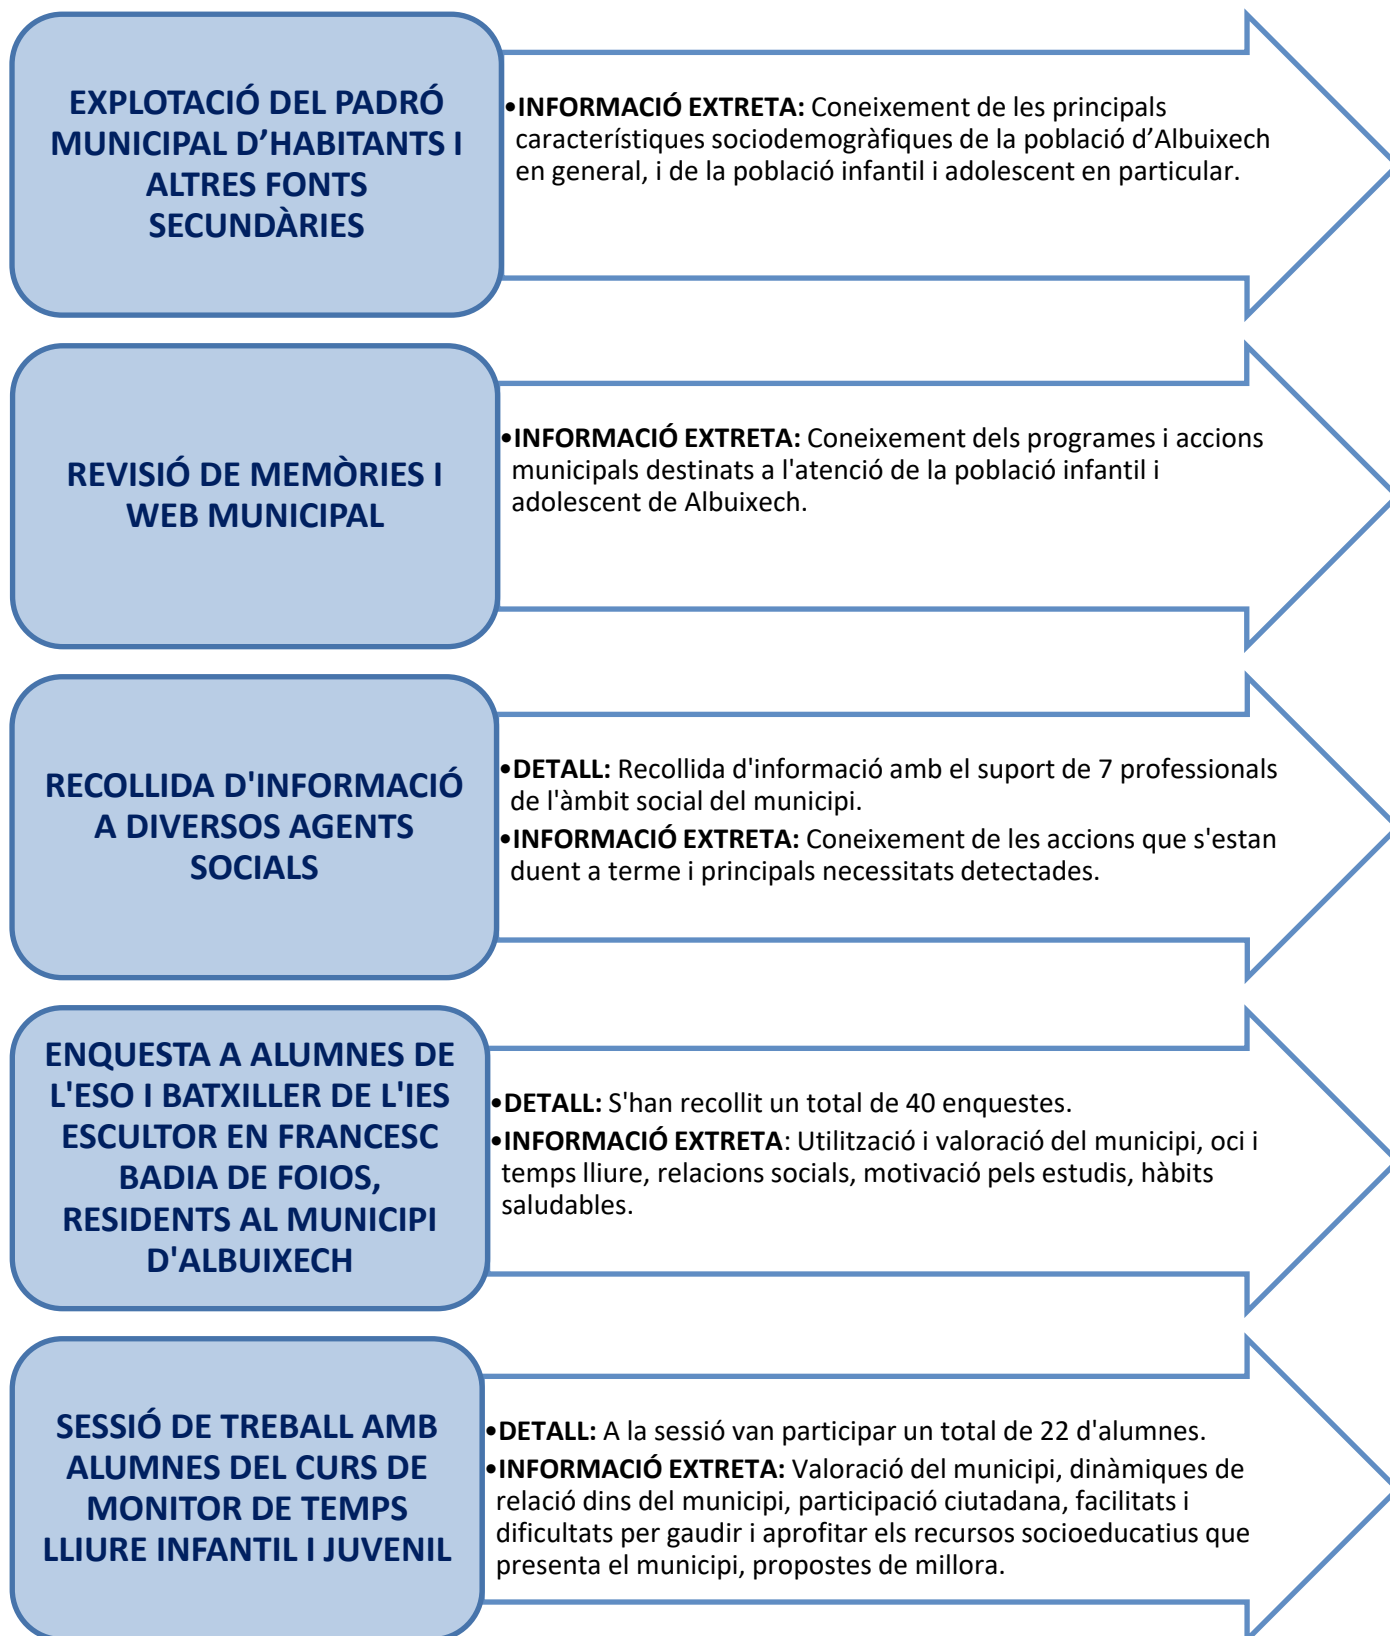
EXPLOTACIÓ DEL PADRÓ MUNICIPAL D'HABITANTS I ALTRES FONTS SECUNDÀRIES

•INFORMACIÓ EXTRETA: Coneixement de les principals característiques sociodemogràfiques de la població d'Albuixech en general, i de la població infantil i adolescent en particular.

REVISIÓ DE MEMÒRIES I WEB MUNICIPAL

•INFORMACIÓ EXTRETA: Coneixement dels programes i accions municipals destinats a l'atenció de la població infantil i adolescent de Albuixech.

RECOLLIDA D'INFORMACIÓ A DIVERSOS AGENTS SOCIALS

•DETALL: Recollida d'informació amb el suport de 7 professionals de l'àmbit social del municipi.
•INFORMACIÓ EXTRETA: Coneixement de les accions que s'estan duent a terme i principals necessitats detectades.

ENQUESTA A ALUMNES DE L'ESO I BATXILLER DE L'IES ESCULTOR EN FRANCESC BADIA DE FOIOS, RESIDENTS AL MUNICIPI D'ALBUIXECH

•DETALL: S'han recollit un total de 40 enquestes.
•INFORMACIÓ EXTRETA: Utilització i valoració del municipi, oci i temps lliure, relacions socials, motivació pels estudis, hàbits saludables.

SESSIÓ DE TREBALL AMB ALUMNES DEL CURS DE MONITOR DE TEMPS LLIURE INFANTIL I JUVENIL

•DETALL: A la sessió van participar un total de 22 d'alumnes.
•INFORMACIÓ EXTRETA: Valoració del municipi, dinàmiques de relació dins del municipi, participació ciutadana, facilitats i dificultats per gaudir i aprofitar els recursos socioeducatius que presenta el municipi, propostes de millora.